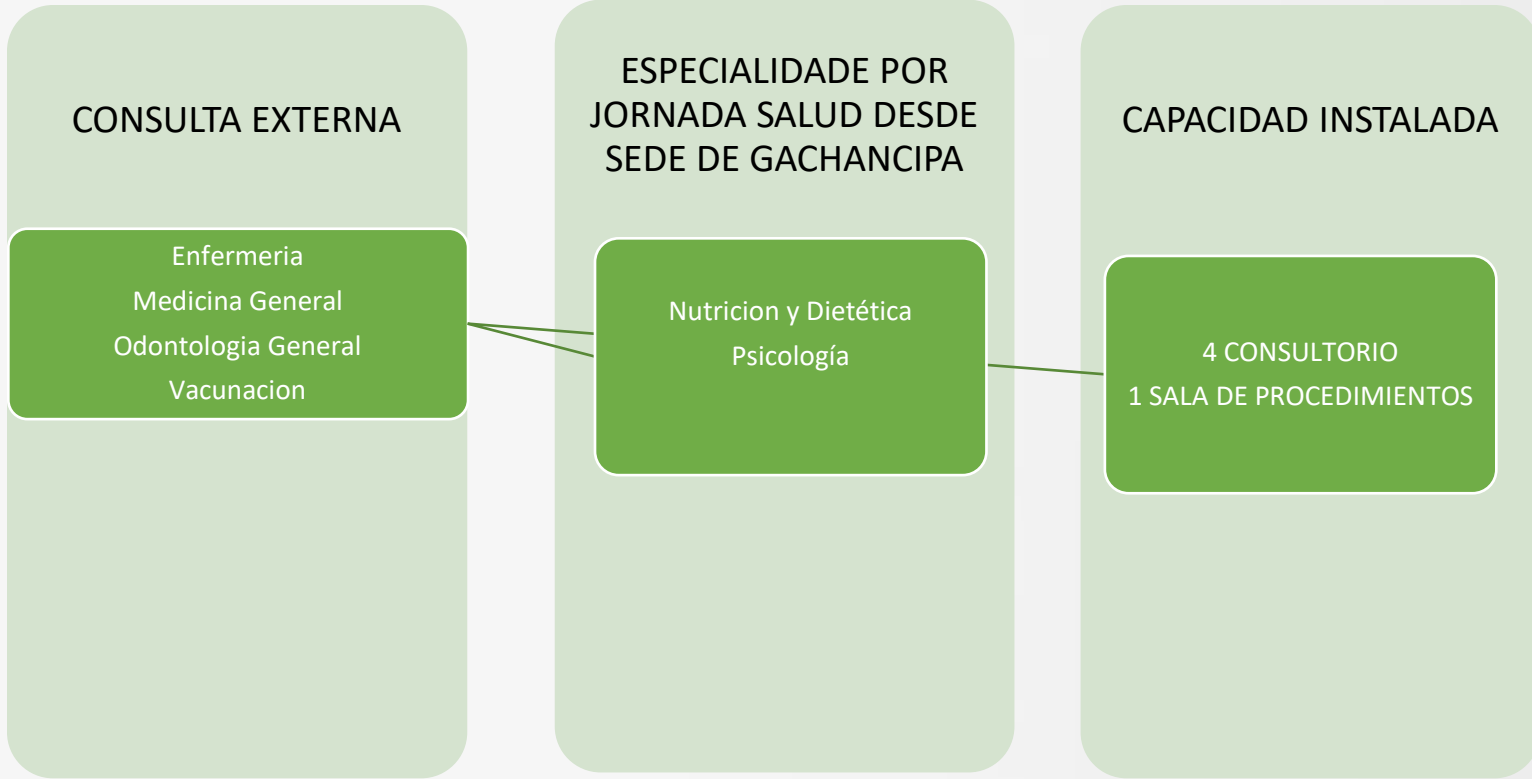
CONSULTA EXTERNA

Enfermeria
Medicina General
Odontologia General
Vacunacion

ESPECIALIDADE POR JORNADA SALUD DESDE SEDE DE GACHANCIPA

Nutricion y Dietética
Psicología

CAPACIDAD INSTALADA

4 CONSULTORIO
1 SALA DE PROCEDIMIENTOS